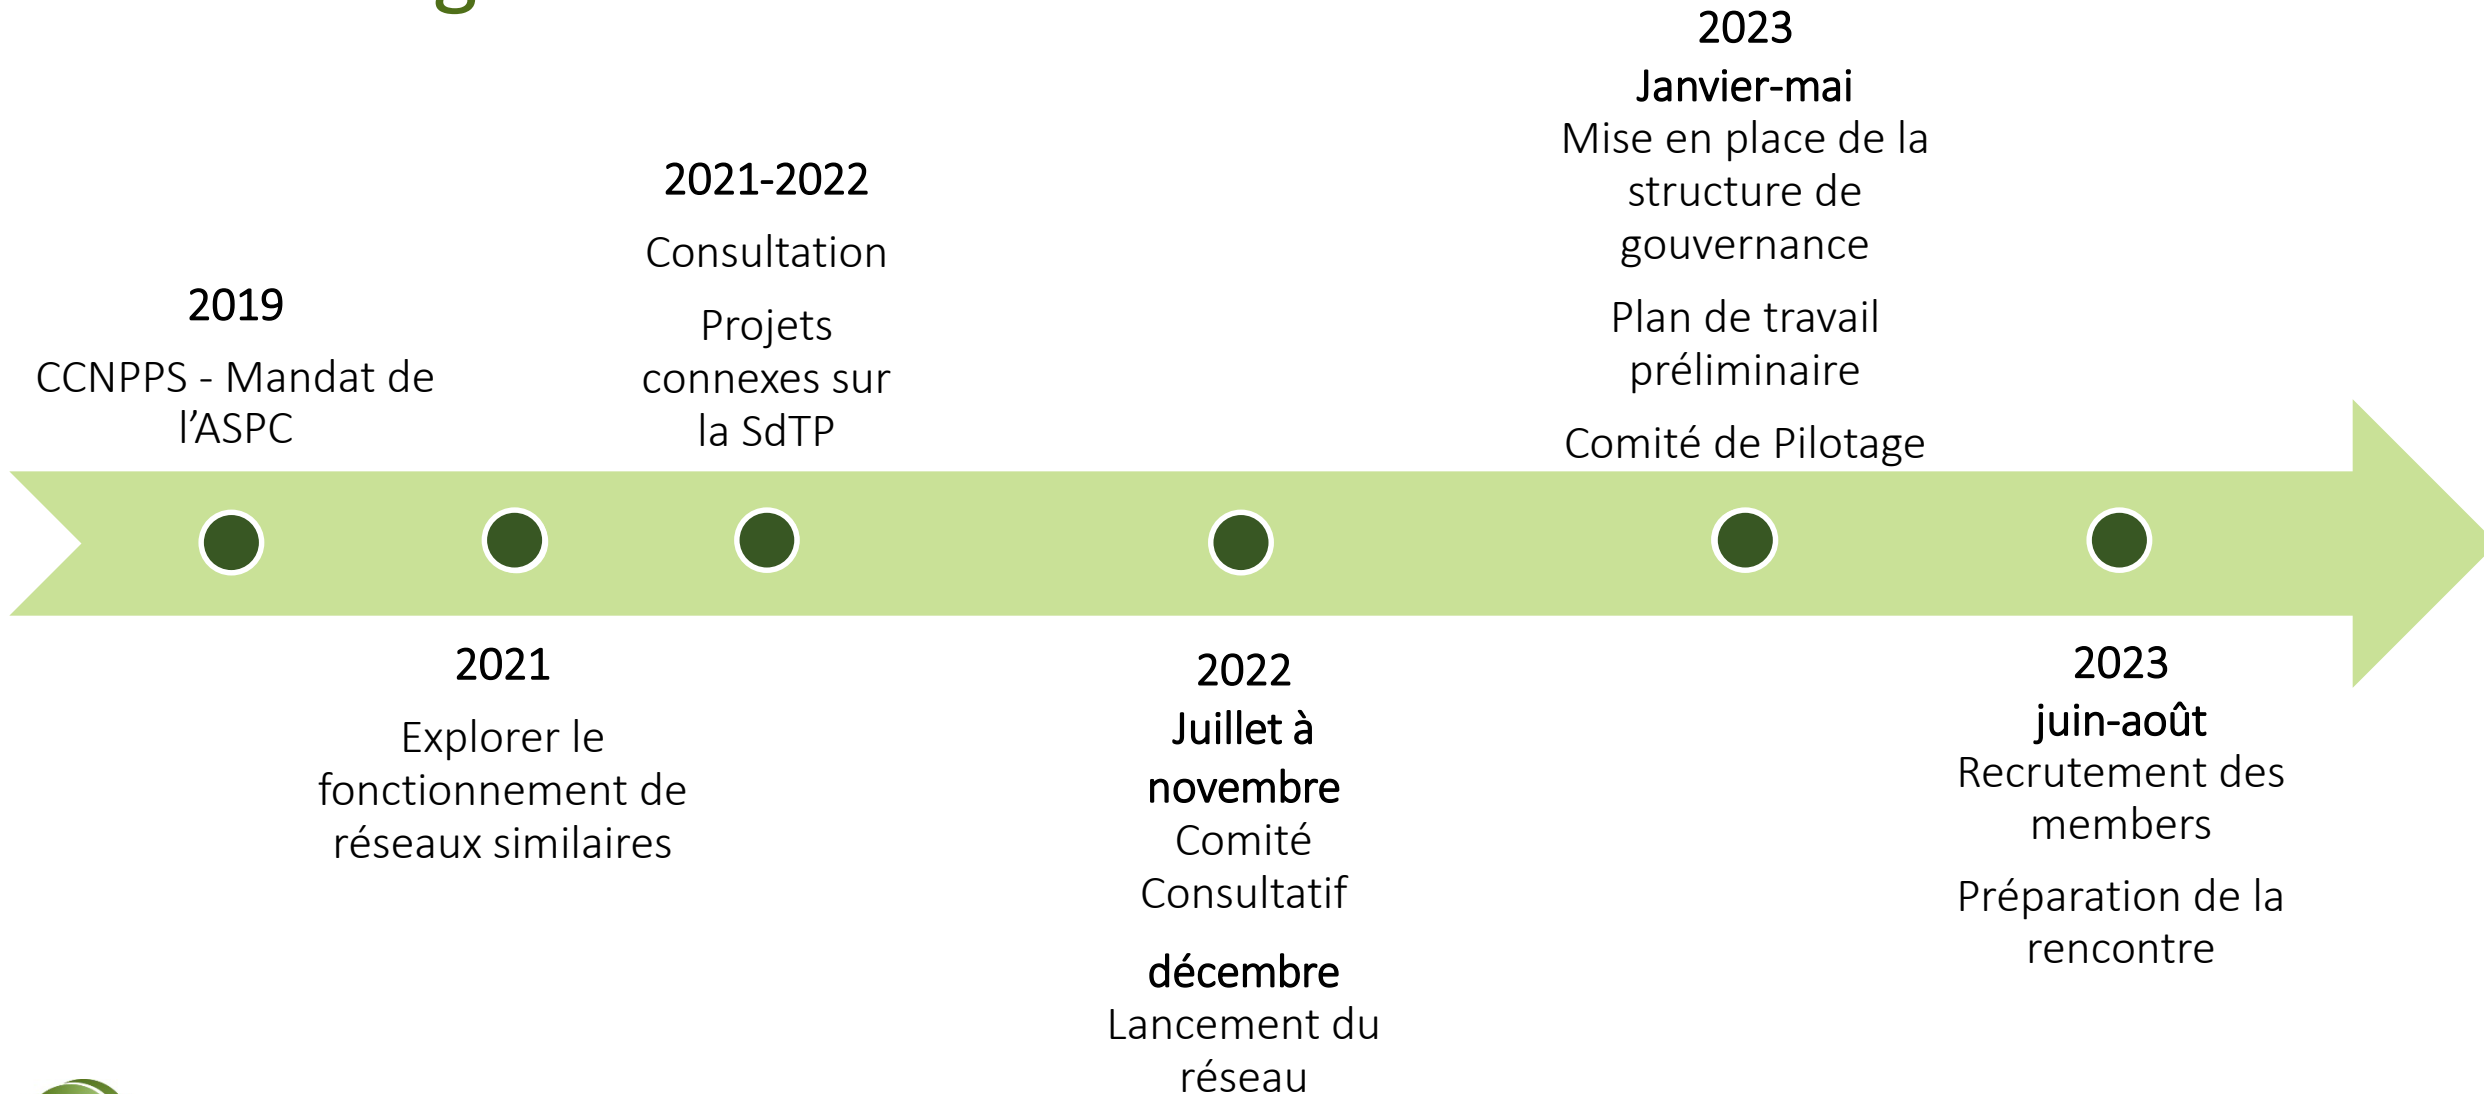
2023
Janvier-mai
Mise en place de la structure de gouvernance

Plan de travail préliminaire

Comité de Pilotage

2021-2022

Consultation

Projets connexes sur la SdTP

2019

CCNPPS - Mandat de l'ASPC

2021

Explorer le fonctionnement de réseaux similaires

2022
Juillet à novembre
Comité Consultatif

décembre
Lancement du réseau

2023
juin-août
Recrutement des members

Préparation de la rencontre